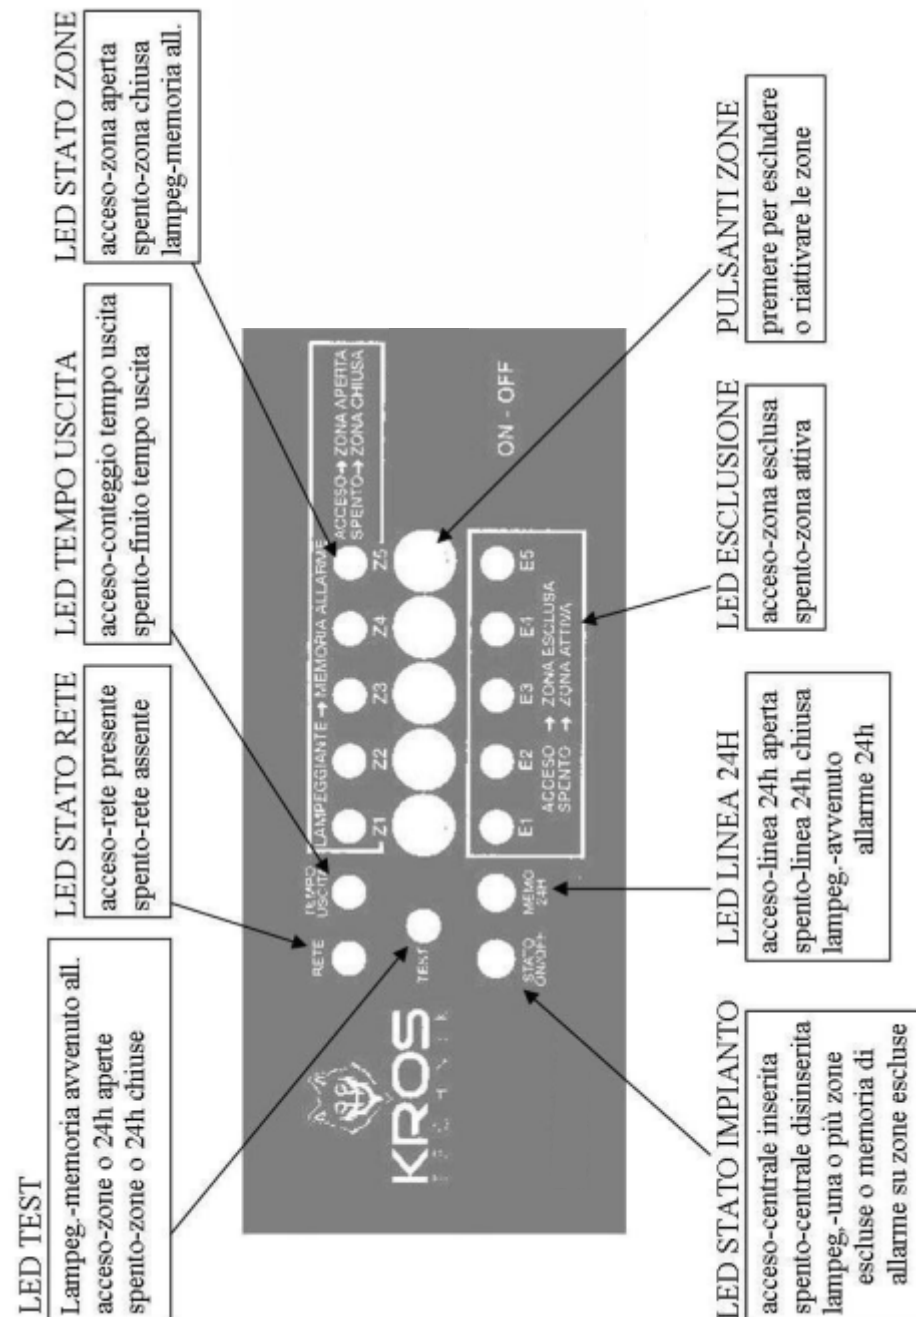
LED TEST
Lampeg.-memoria avvenuto all.
acceso-zone o 24h aperte
spento-zone o 24h chiuse

LED STATO RETE
acceso-rete presente
spento-rete assente

LED TEMPO USCITA
acceso-conteggio tempo uscita
spento-finito tempo uscita

LED STATO ZONE
acceso-zona aperta
spento-zona chiusa
lampeg.-memoria all.

PULSANTI ZONE
premere per escludere
o riattivare le zone

LED ESCLUSIONE
acceso-zona esclusa
spento-zona attiva

LED LINEA 24H
acceso-linea 24h aperta
spento-linea 24h chiusa
lampeg.-avvenuto allarme 24h

LED STATO IMPIANTO
acceso-centrale inserita
spento-centrale disinserita
lampeg.-una o più zone escluse o memoria di allarme su zone escluse

KROS
TECHNIK
RETE
TEMPO USCITA
TEST
STATO ON/OFF
MEMO 24H
LAMPEGGIANTE → MEMORIA ALLARME
ACCESO → ZONA APERTA
SPENTO → ZONA CHIUSA
Z1 Z2 Z3 Z4 Z5
ON - OFF
E1 E2 E3 E4 E5
ACCESO → ZONA ESCLUSA
SPENTO → ZONA ATTIVA